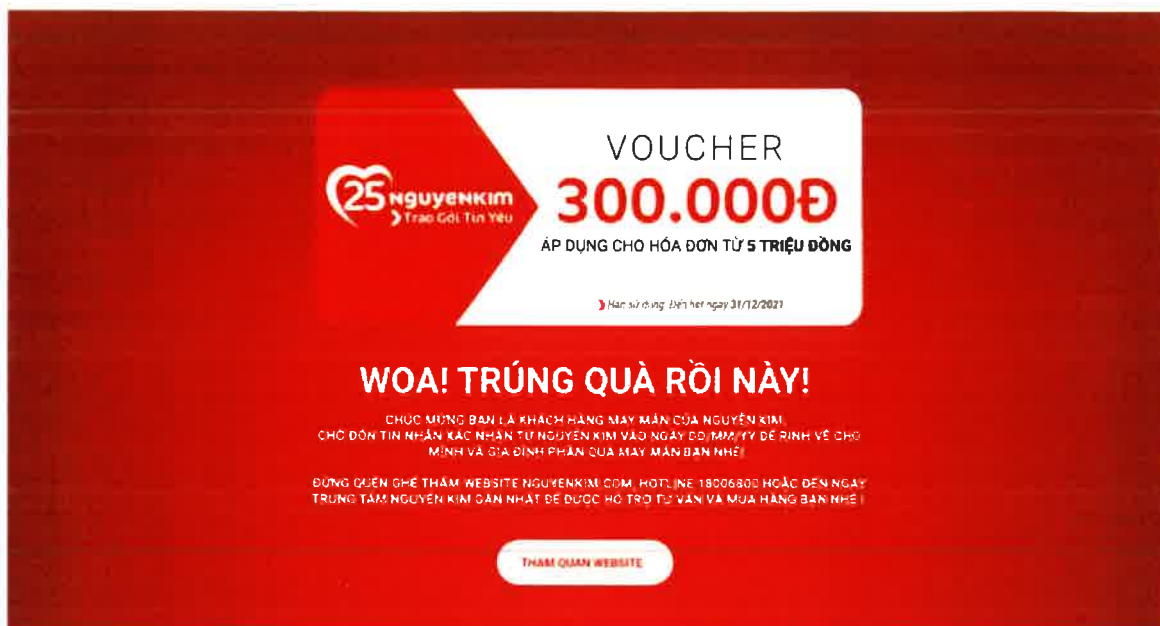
25 NGUYENKIM
Trao Gởi Tin Yêu

VOUCHER
300.000Đ
ÁP DỤNG CHO HÓA ĐƠN TỪ 5 TRIỆU ĐỒNG

Hạn sử dụng: Đến hết ngày 31/12/2021

WOA! TRÚNG QUÀ RỒI NÀY!

CHÚC MỪNG BẠN LÀ KHÁCH HÀNG MAY MẮN CỦA NGUYỄN KIM. CHỜ ĐÓN TIN NHẮN XÁC NHẬN TỪ NGUYỄN KIM VÀO NGÀY DD/MM/YY ĐỂ RINH VỀ CHO MÌNH VÀ GIA ĐÌNH PHẦN QUÀ MAY MẮN BẠN NHÉ!

ĐỪNG QUÊN GHÉ THĂM WEBSITE NGUYENKIM.COM, HOTLINE 18006800 HOẶC ĐẾN NGAY TRUNG TÂM NGUYỄN KIM GẦN NHẤT ĐỂ ĐƯỢC HỖ TRỢ TƯ VẤN VÀ MUA HÀNG BẠN NHÉ!

THAM QUAN WEBSITE